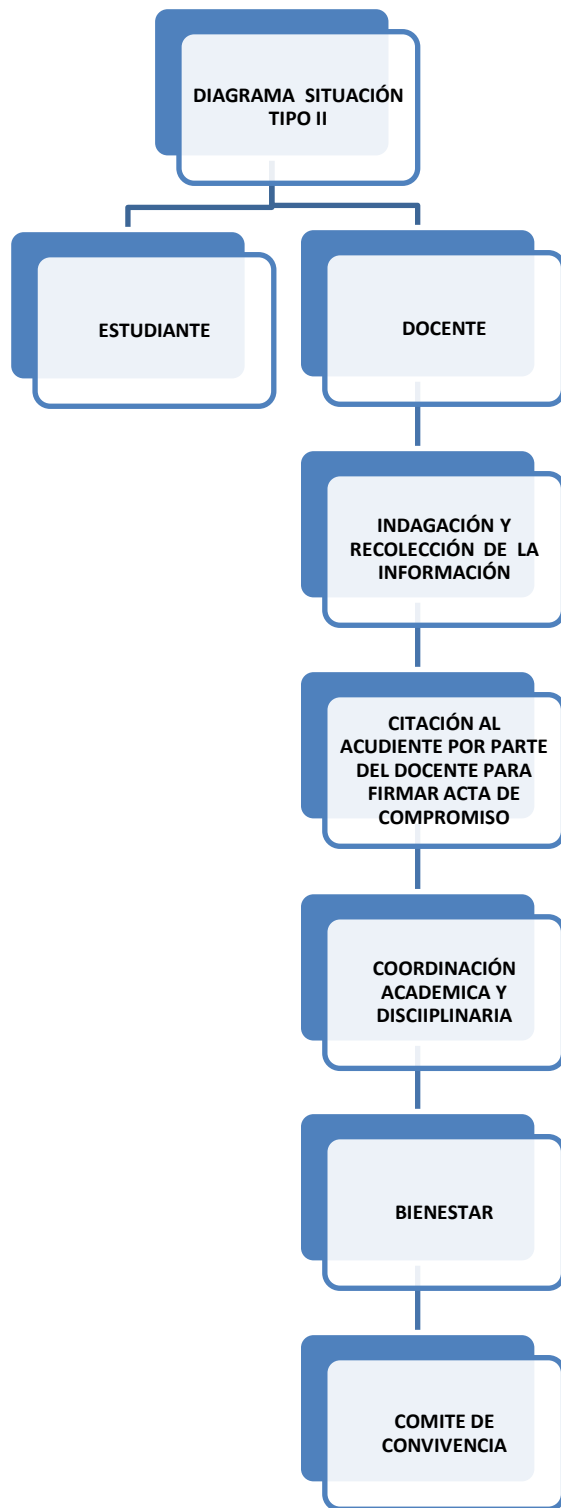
DIAGRAMA SITUACIÓN TIPO II

ESTUDIANTE

DOCENTE

INDAGACIÓN Y RECOLECCIÓN DE LA INFORMACIÓN

CITACIÓN AL ACUDIENTE POR PARTE DEL DOCENTE PARA FIRMAR ACTA DE COMPROMISO

COORDINACIÓN ACADEMICA Y DISCIIPLINARIA

BIENESTAR

COMITE DE CONVIVENCIA